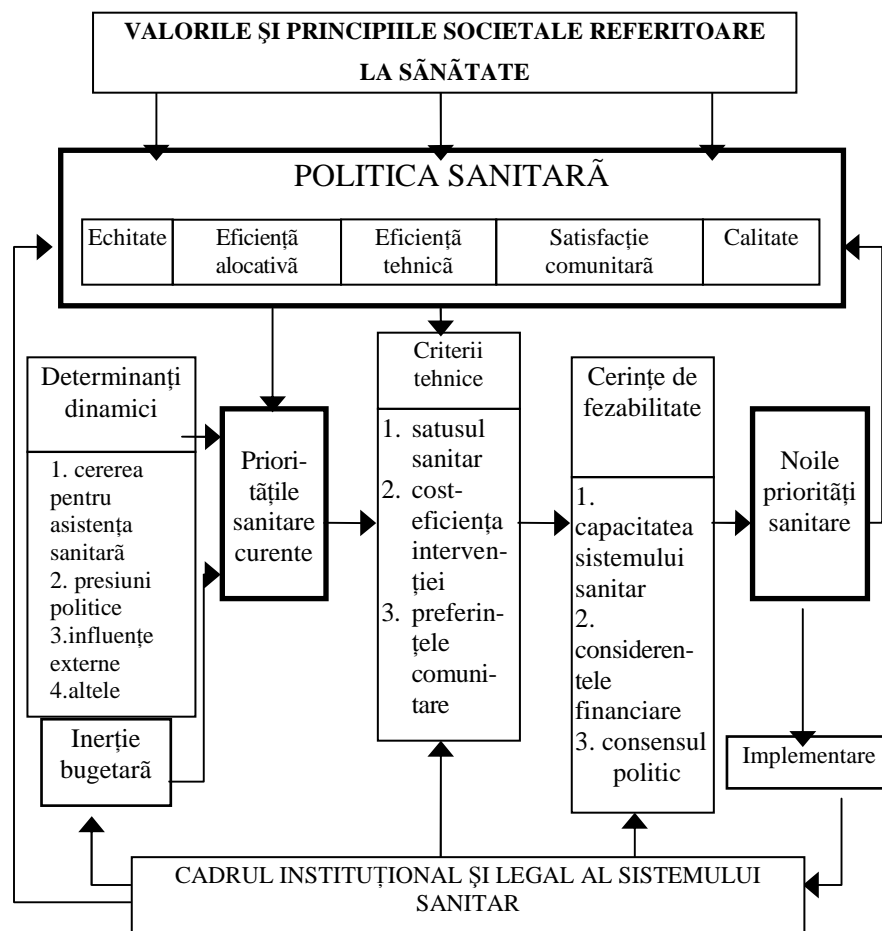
VALORILE ŞI PRINCIPIILE SOCIETALE REFERITOARE LA SÃNÃTATE

POLITICA SANITARÃ

| Echitate | Eficienţã alocativã | Eficienţã tehnicã | Satisfacţie comunitarã | Calitate |
|---|---|---|---|---|

Determinanţi dinamici

1. cererea pentru asistenţa sanitarã
2. presiuni politice
3.influenţe externe
4.altele

Inerţie bugetarã

Prioritãţile sanitare curente

Criterii tehnice

1. satusul sanitar
2. cost-eficienţa intervenţiei
3. preferinţele comunitare

Cerinţe de fezabilitate

1. capacitatea sistemului sanitar
2. considerentele financiare
3. consensul politic

Noile prioritãţi sanitare

Implementare

CADRUL INSTITUŢIONAL ŞI LEGAL AL SISTEMULUI SANITAR